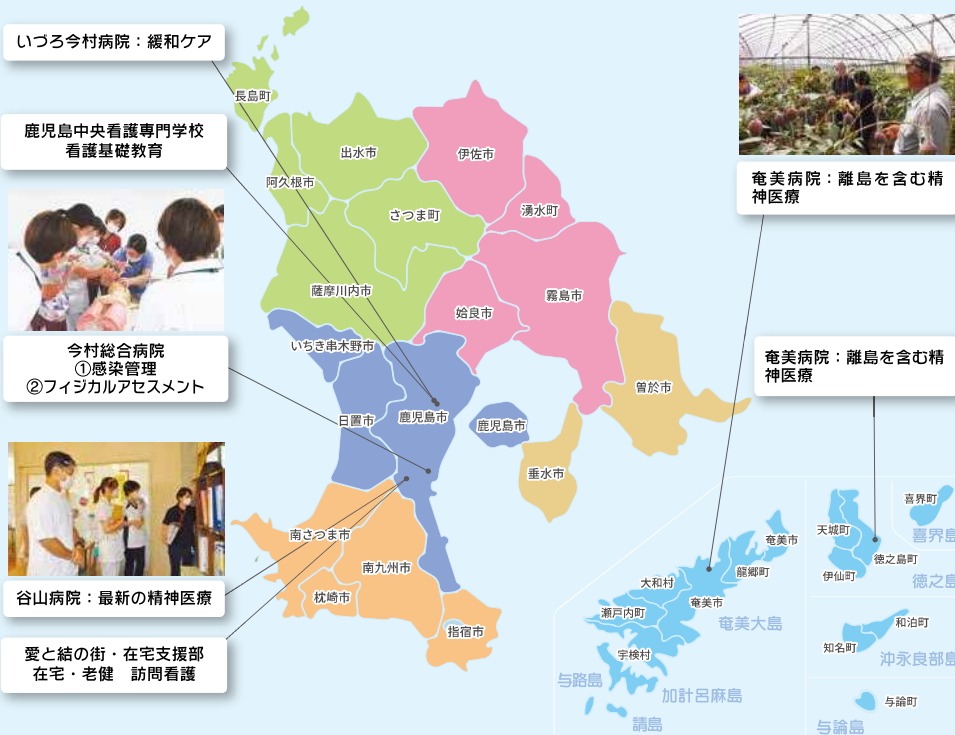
いづろ今村病院：緩和ケア

鹿児島中央看護専門学校
看護基礎教育

今村総合病院
①感染管理
②フィジカルアセスメント

谷山病院：最新の精神医療

愛と結の街・在宅支援部
在宅・老健　訪問看護

奄美病院：離島を含む精神医療

奄美病院：離島を含む精神医療

長島町
出水市
阿久根市
伊佐市
さつま町
湧水町
薩摩川内市
霧島市
姶良市
いちき串木野市
曽於市
日置市
鹿児島市
鹿児島市
垂水市
南さつま市
南九州市
枕崎市
指宿市
奄美市
大和村
龍郷町
奄美市
瀬戸内町
宇検村
奄美大島
与路島
加計呂麻島
請島
喜界町
天城町
徳之島町
伊仙町
喜界島
徳之島
和泊町
知名町
沖永良部島
与論町
与論島